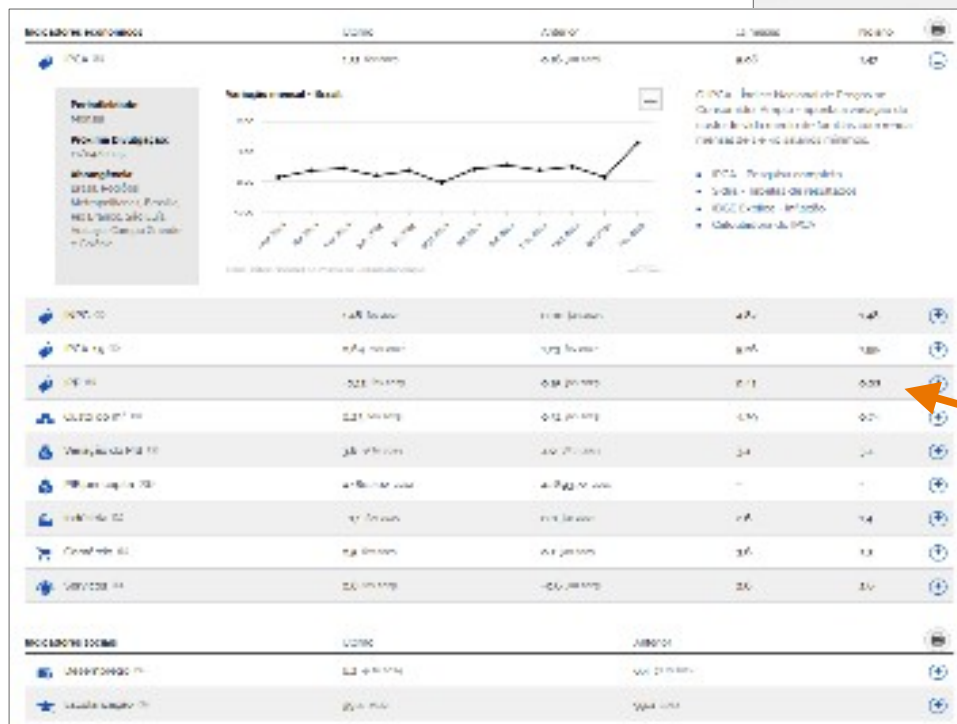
Indicadores econômicos | Último | Anterior | 12 meses | No ano

IPCA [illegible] | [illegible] | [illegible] | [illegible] | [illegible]

Periodicidade
Mensal
Próxima Divulgação
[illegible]
Abrangência
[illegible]

Variação mensal - Brasil

O IPCA - Índice Nacional de Preços ao Consumidor Amplo - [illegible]

IPCA - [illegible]
Sidra - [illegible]
IPCA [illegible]
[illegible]

| | | | | |
|---|---|---|---|---|
| INPC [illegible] | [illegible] | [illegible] | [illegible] | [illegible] |
| IPCA-15 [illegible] | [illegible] | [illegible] | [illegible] | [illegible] |
| IPP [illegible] | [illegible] | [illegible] | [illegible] | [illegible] |
| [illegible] | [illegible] | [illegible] | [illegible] | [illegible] |
| Variação do PIB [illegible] | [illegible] | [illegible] | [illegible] | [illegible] |
| PIB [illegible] | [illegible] | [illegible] | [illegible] | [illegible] |
| Indústria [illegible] | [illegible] | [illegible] | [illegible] | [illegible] |
| Comércio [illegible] | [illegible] | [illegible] | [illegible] | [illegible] |
| Serviços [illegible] | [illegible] | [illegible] | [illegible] | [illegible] |

Indicadores sociais | Último | Anterior

| | | |
|---|---|---|
| Desemprego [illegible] | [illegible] | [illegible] |
| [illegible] | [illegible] | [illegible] |